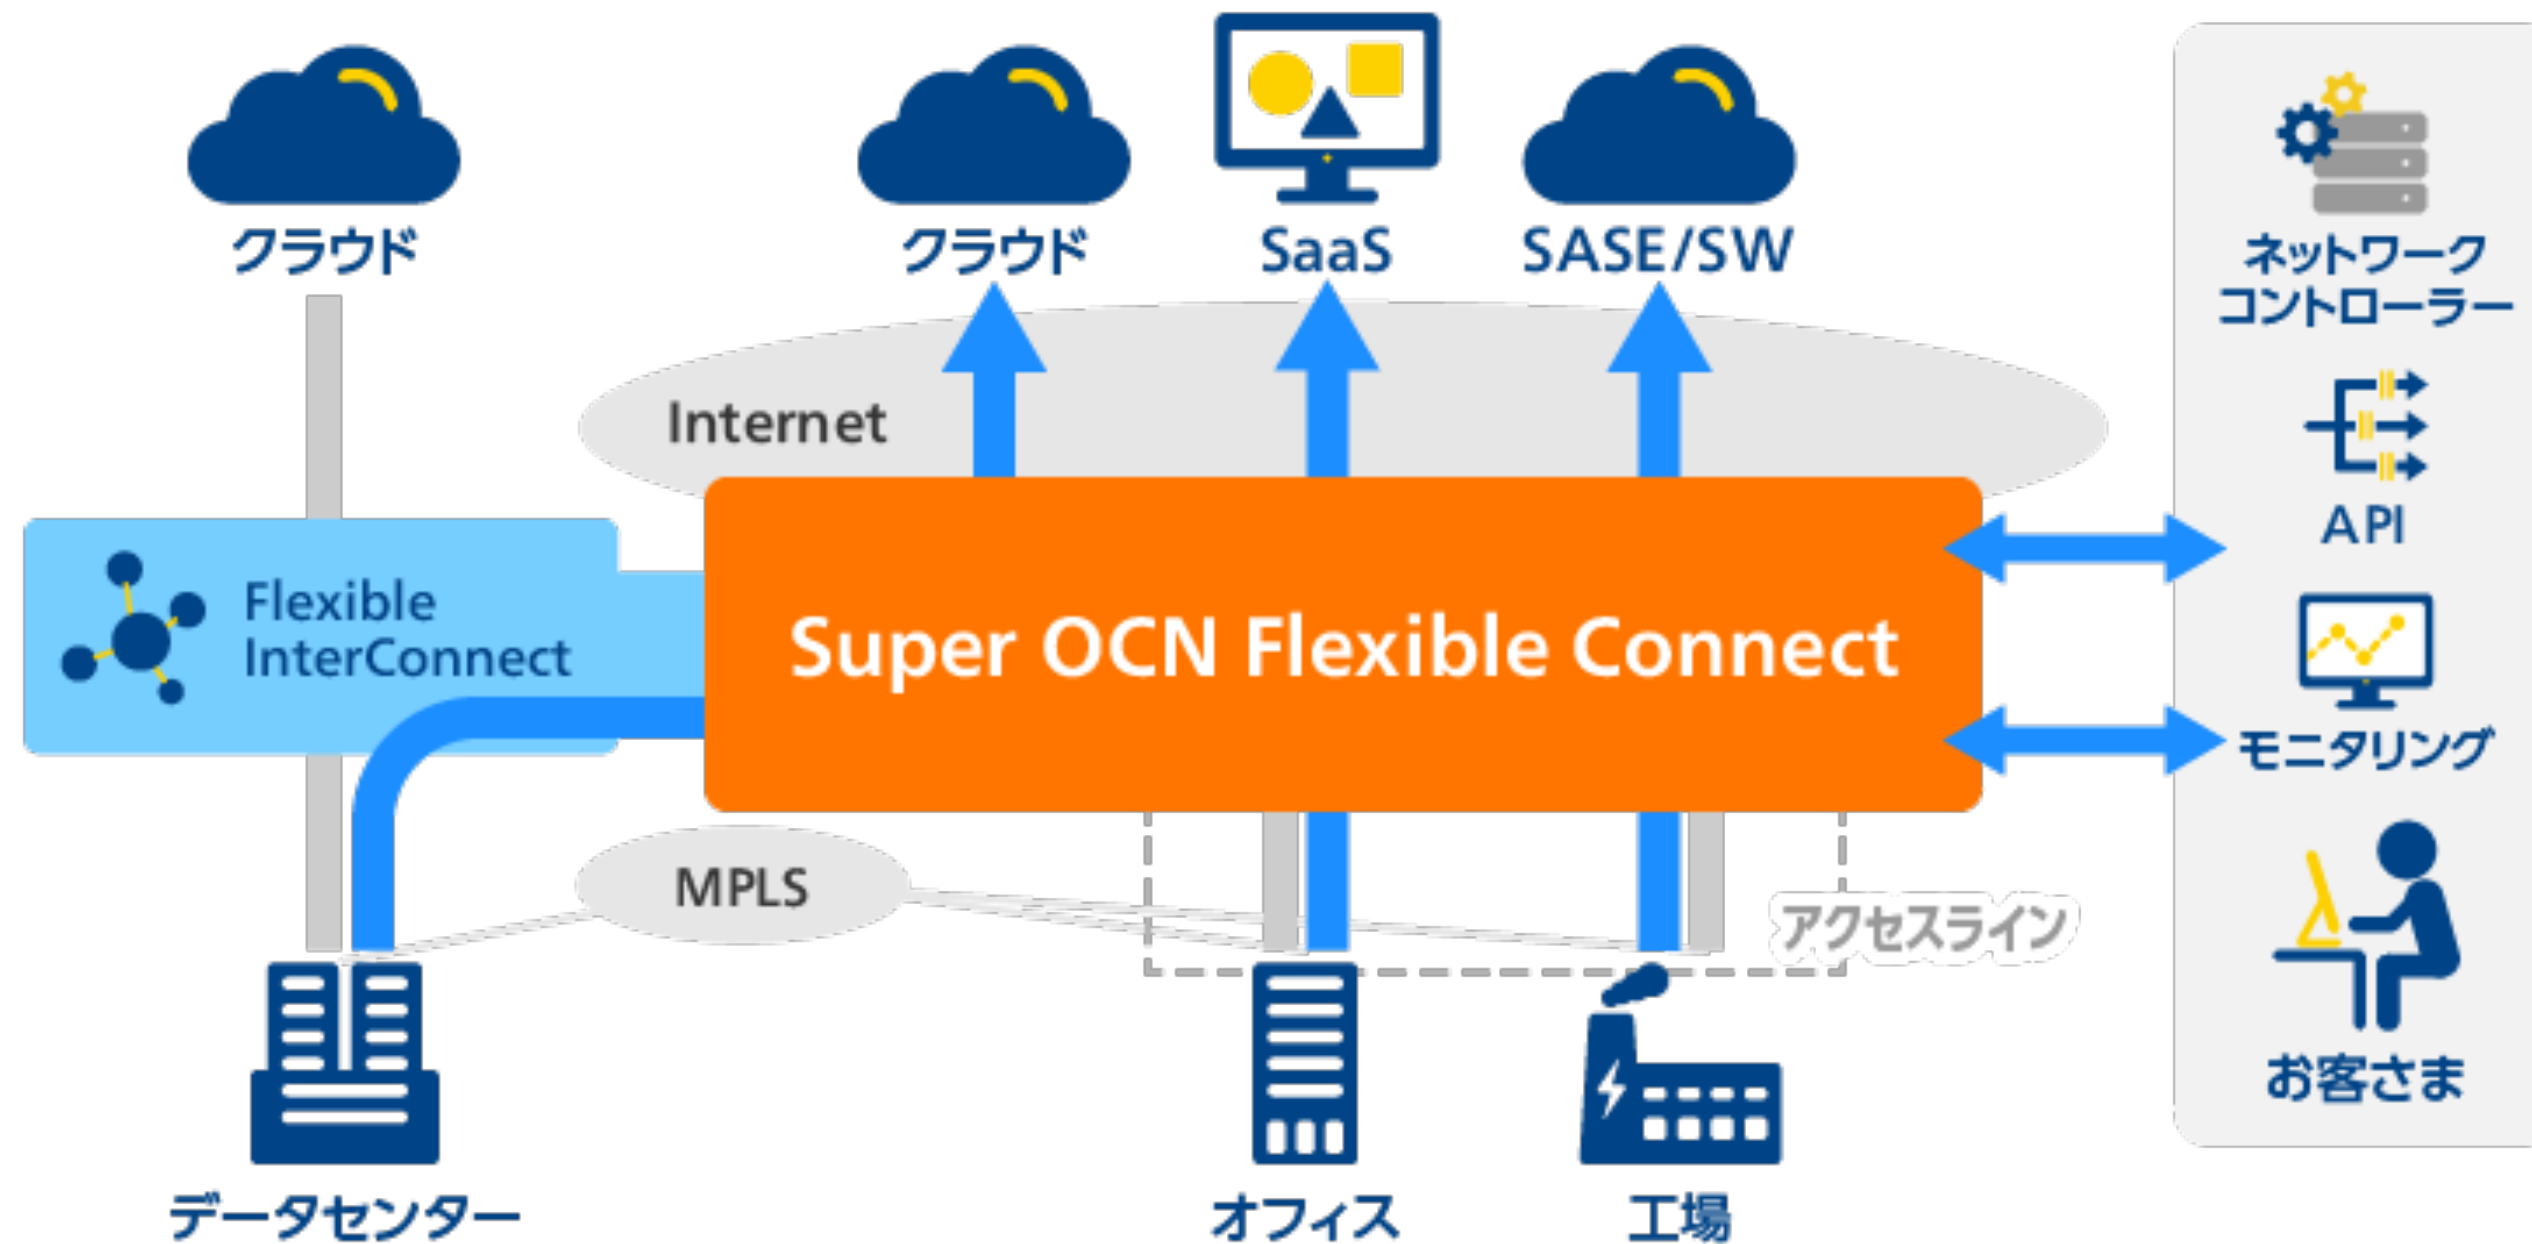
クラウド

クラウド

SaaS

SASE/SW

ネットワークコントローラー

API

モニタリング

お客さま

Internet

Flexible InterConnect

Super OCN Flexible Connect

MPLS

アクセスライン

データセンター

オフィス

工場